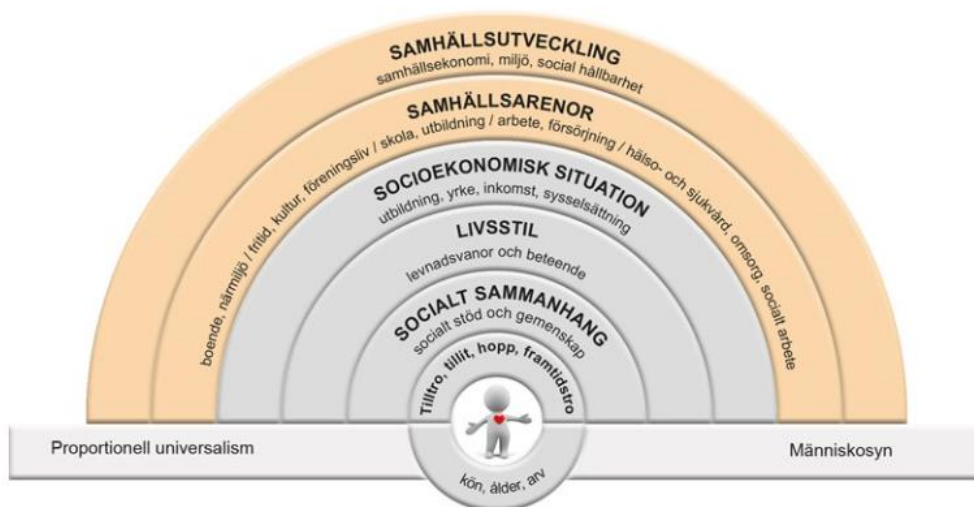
SAMHÄLLSUTVECKLING
samhällsekonomi, miljö, social hållbarhet

SAMHÄLLSARENOR
boende, närmiljö / fritid, kultur, föreningsliv / skola, utbildning / arbete, försörjning / hälso- och sjukvård, omsorg, socialt arbete

SOCIOEKONOMISK SITUATION
utbildning, yrke, inkomst, sysselsättning

LIVSSTIL
levnadsvanor och beteende

SOCIALT SAMMANHANG
socialt stöd och gemenskap

Tilltro, tillit, hopp, framtidstro

Proportionell universalism

Människosyn

kön, ålder, arv